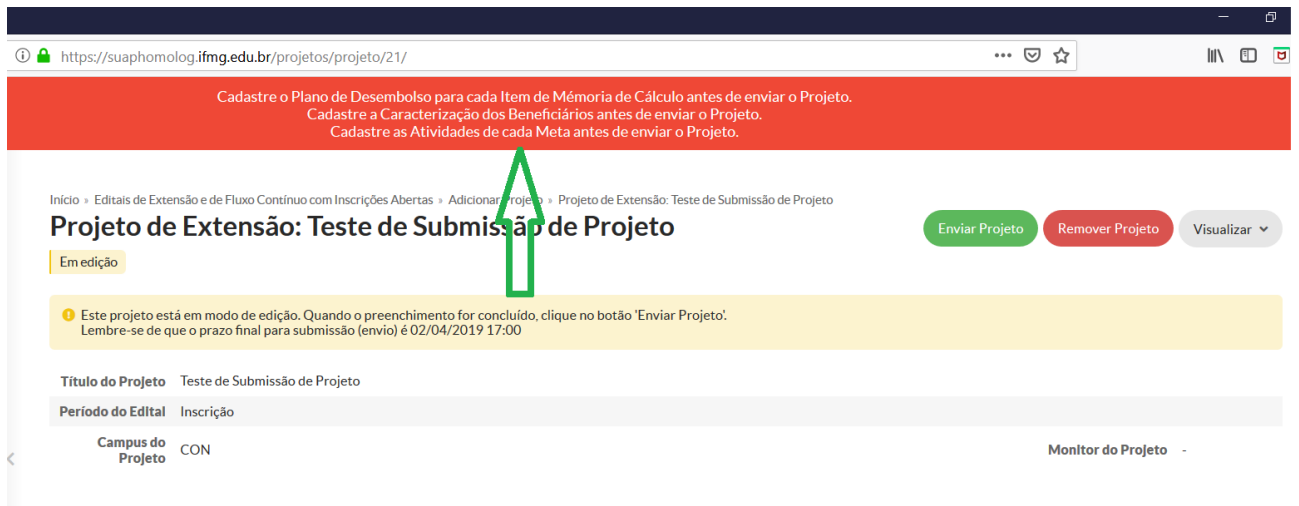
https://suaphomolog.ifmg.edu.br/projetos/projeto/21/

Cadastre o Plano de Desembolso para cada Item de Mémoria de Cálculo antes de enviar o Projeto.
Cadastre a Caracterização dos Beneficiários antes de enviar o Projeto.
Cadastre as Atividades de cada Meta antes de enviar o Projeto.

Início » Editais de Extensão e de Fluxo Contínuo com Inscrições Abertas » Adicionar Projeto » Projeto de Extensão: Teste de Submissão de Projeto

Projeto de Extensão: Teste de Submissão de Projeto

Enviar Projeto Remover Projeto Visualizar

Em edição

Este projeto está em modo de edição. Quando o preenchimento for concluído, clique no botão 'Enviar Projeto'.
Lembre-se de que o prazo final para submissão (envio) é 02/04/2019 17:00

| | | | |
|---|---|---|---|
| Título do Projeto | Teste de Submissão de Projeto | | |
| Período do Edital | Inscrição | | |
| Campus do Projeto | CON | Monitor do Projeto | - |